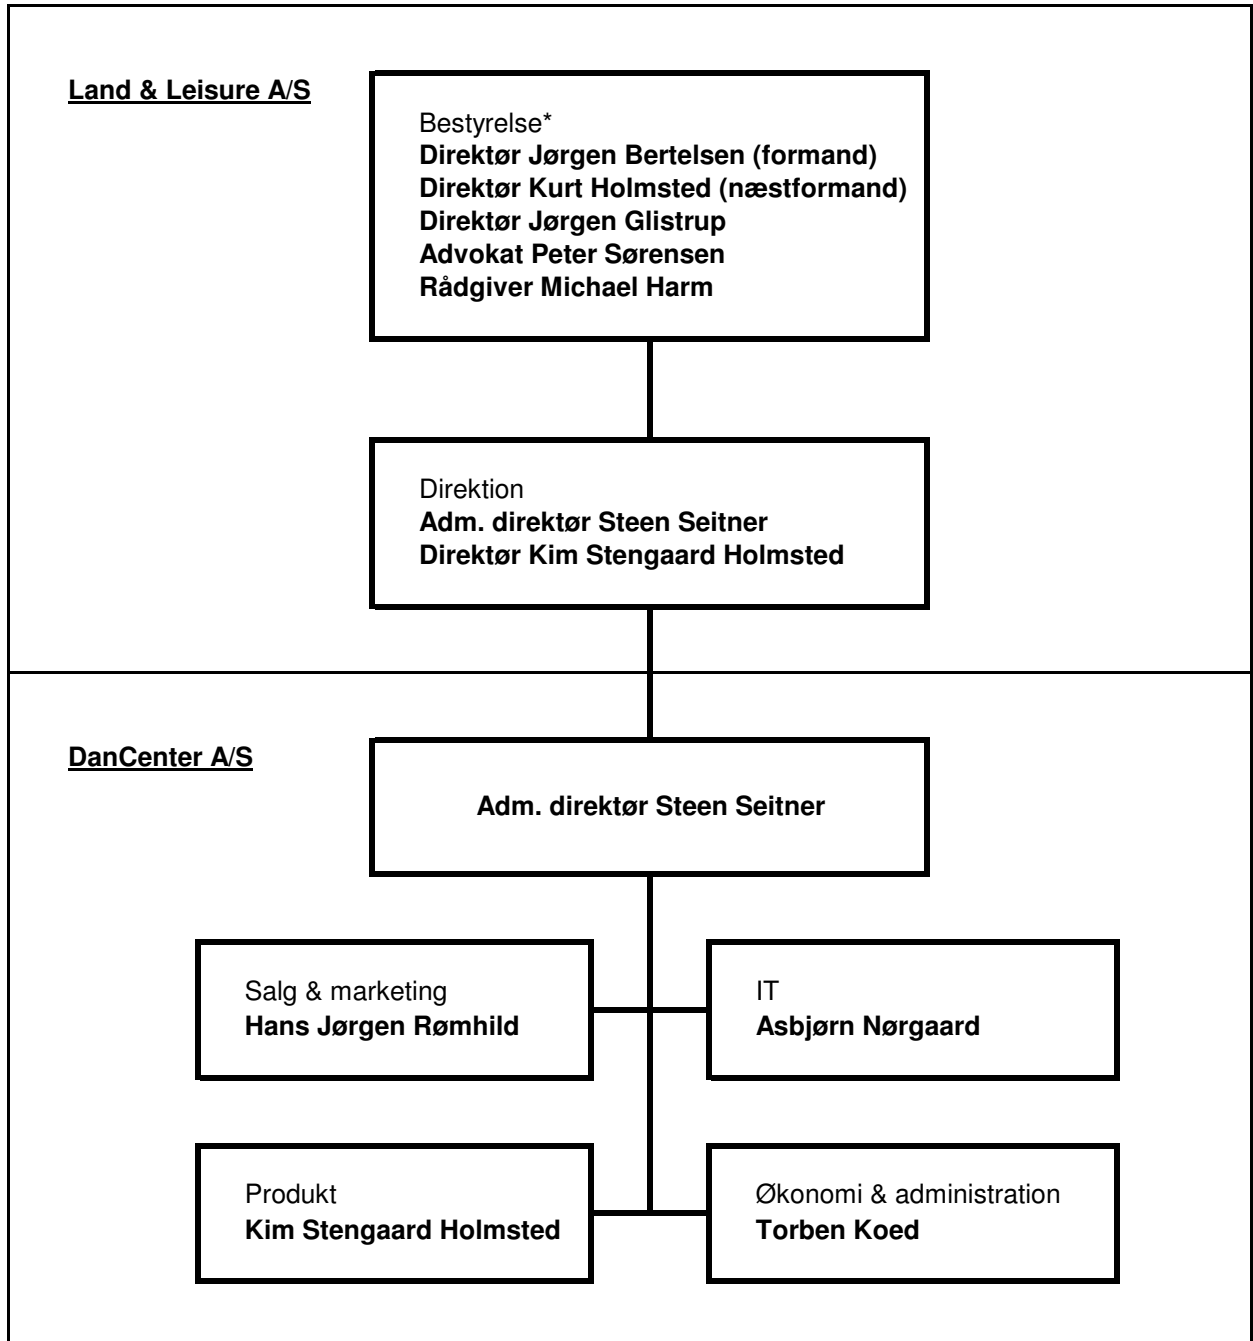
Land & Leisure A/S

Bestyrelse*
Direktør Jørgen Bertelsen (formand)
Direktør Kurt Holmsted (næstformand)
Direktør Jørgen Glistrup
Advokat Peter Sørensen
Rådgiver Michael Harm

Direktion
Adm. direktør Steen Seitner
Direktør Kim Stengaard Holmsted

DanCenter A/S

Adm. direktør Steen Seitner

Salg & marketing
Hans Jørgen Rømhild

IT
Asbjørn Nørgaard

Produkt
Kim Stengaard Holmsted

Økonomi & administration
Torben Koed